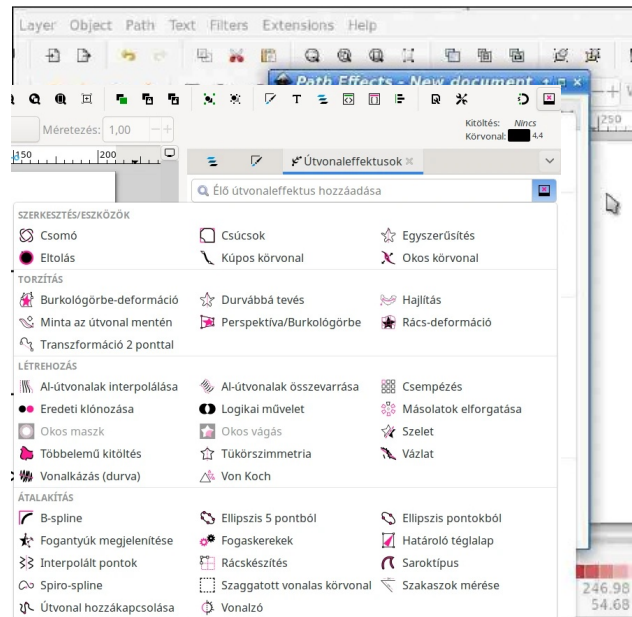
Layer Object Path Text Filters Extensions Help

Path Effects - New document

Méretezés: 1,00

Kitöltés: Nincs
Körvonal: 4,4

150 200 250

Útvonaleffektusok ×

Élő útvonaleffektus hozzáadása

SZERKESZTÉS/ESZKÖZÖK
Csomó
Csúcsok
Egyszerűsítés
Eltolás
Kúpos körvonal
Okos körvonal

TORZÍTÁS
Burkológörbe-deformáció
Durvábbá tevés
Hajlítás
Minta az útvonal mentén
Perspektíva/Burkológörbe
Rács-deformáció
Transzformáció 2 ponttal

LÉTREHOZÁS
Al-útvonalak interpolálása
Al-útvonalak összevarrása
Csempézés
Eredeti klónozása
Logikai művelet
Másolatok elforgatása
Okos maszk
Okos vágás
Szelet
Többelemű kitöltés
Tükörszimmetria
Vázlat
Vonalkázás (durva)
Von Koch

ÁTALAKÍTÁS
B-spline
Ellipszis 5 pontból
Ellipszis pontokból
Fogantyúk megjelenítése
Fogaskerekek
Határoló téglalap
Interpolált pontok
Rácskészítés
Saroktípus
Spiro-spline
Szaggatott vonalas körvonal
Szakaszok mérése
Útvonal hozzákapcsolása
Vonalzó

246.98
54.68